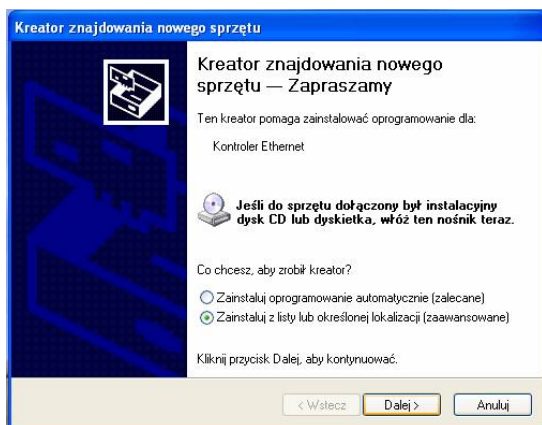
Kreator znajdowania nowego sprzętu

Kreator znajdowania nowego sprzętu — Zapraszamy

Ten kreator pomaga zainstalować oprogramowanie dla:

Kontroler Ethernet

Jeśli do sprzętu dołączony był instalacyjny dysk CD lub dyskietka, włóż ten nośnik teraz.

Co chcesz, aby zrobił kreator?

Zainstaluj oprogramowanie automatycznie (zalecane)

Zainstaluj z listy lub określonej lokalizacji (zaawansowane)

Kliknij przycisk Dalej, aby kontynuować.

< Wstecz | Dalej > | Anuluj